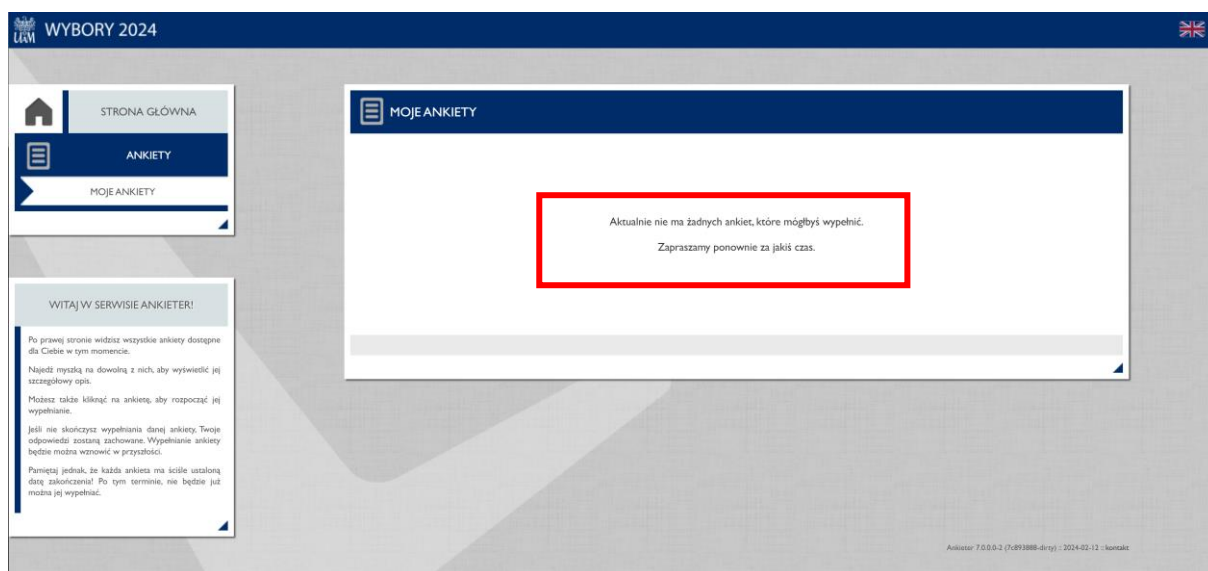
UAM WYBORY 2024

STRONA GŁÓWNA

ANKIETY

MOJE ANKIETY

WITAJ W SERWISIE ANKIETER!

Po prawej stronie widzisz wszystkie ankiety dostępne dla Ciebie w tym momencie.

Najedź myszką na dowolną z nich, aby wyświetlić jej szczegółowy opis.

Możesz także kliknąć na ankietę, aby rozpocząć jej wypełnianie.

Jeśli nie skończysz wypełniania danej ankiety, Twoje odpowiedzi zostaną zachowane. Wypełnianie ankiety będzie można wznowić w przyszłości.

Pamiętaj jednak, że każda ankieta ma ściśle ustaloną datę zakończenia! Po tym terminie, nie będzie już można jej wypełniać.

MOJE ANKIETY

Aktualnie nie ma żadnych ankiet, które mógłbyś wypełnić.

Zapraszamy ponownie za jakiś czas.

Ankieter 7.0.0.0-2 (7c893888-dirty) :: 2024-02-12 :: kontakt